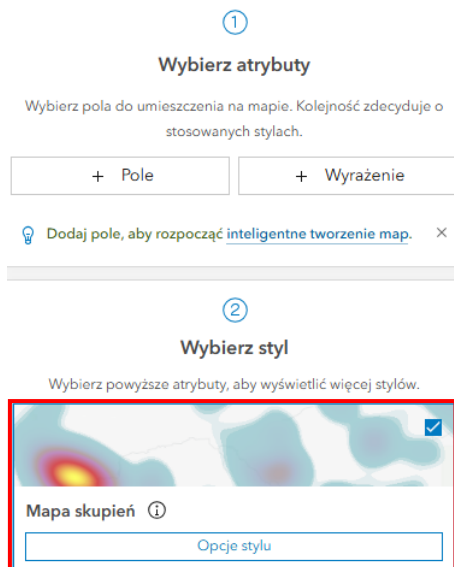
1

Wybierz atrybuty

Wybierz pola do umieszczenia na mapie. Kolejność zdecyduje o stosowanych stylach.

+ Pole

+ Wyrażenie

Dodaj pole, aby rozpocząć inteligentne tworzenie map.

×

2

Wybierz styl

Wybierz powyższe atrybuty, aby wyświetlić więcej stylów.

Mapa skupień

Opcje stylu